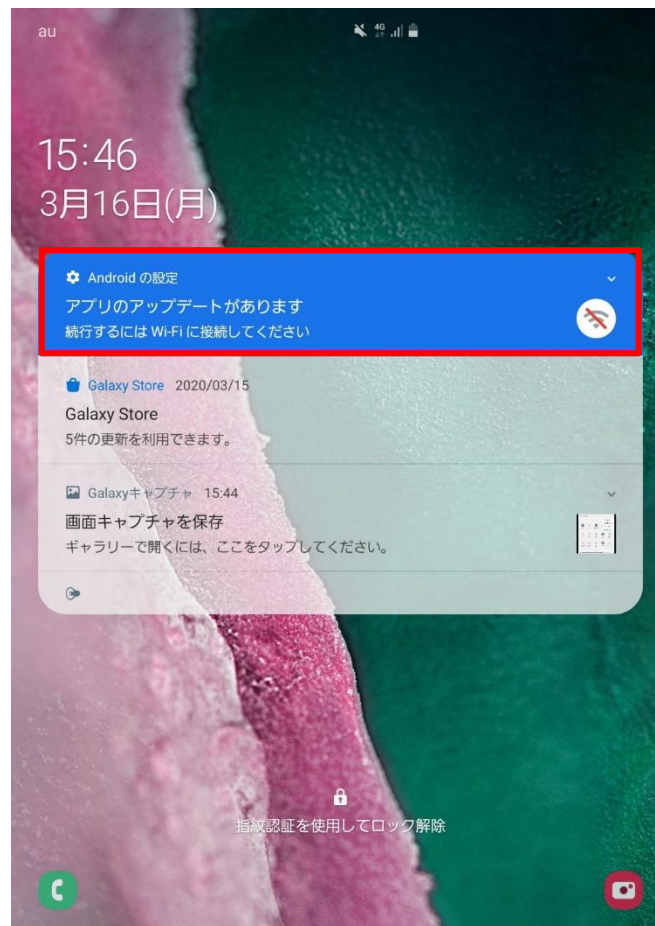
au

4G

15:46
3月16日(月)

Android の設定
アプリのアップデートがあります
続行するには Wi-Fi に接続してください

Galaxy Store 2020/03/15
Galaxy Store
5件の更新を利用できます。

Galaxyキャプチャ 15:44
画面キャプチャを保存
ギャラリーで開くには、ここをタップしてください。

指紋認証を使用してロック解除